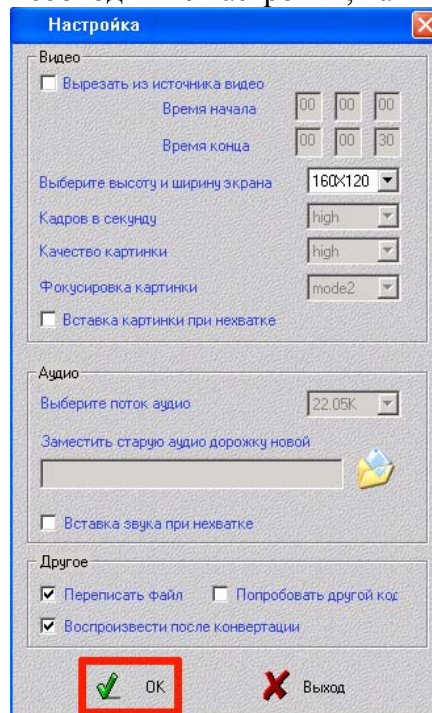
Настройка

Видео
Вырезать из источника видео
Время начала 00 00 00
Время конца 00 00 30
Выберите высоту и ширину экрана 160X120
Кадров в секунду high
Качество картинки high
Фокусировка картинки mode2
Вставка картинки при нехватке

Аудио
Выберите поток аудио 22.05K
Заместить старую аудио дорожку новой
Вставка звука при нехватке

Другое
Переписать файл
Попробовать другой код
Воспроизвести после конвертации

OK
Выход